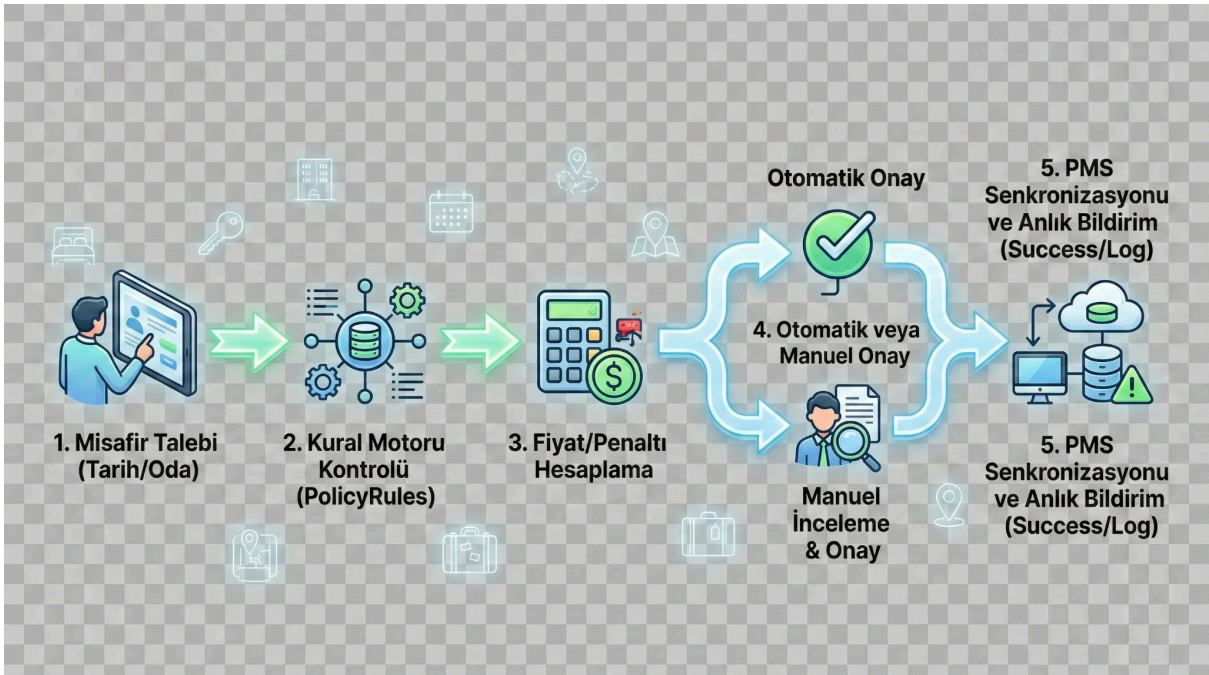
Otomatik Onay

5. PMS Senkronizasyonu ve Anlık Bildirim (Success/Log)

4. Otomatik veya Manuel Onay

1. Misafir Talebi (Tarih/Oda)

2. Kural Motoru Kontrolü (PolicyRules)

3. Fiyat/Penaltı Hesaplama

Manuel İnceleme & Onay

5. PMS Senkronizasyonu ve Anlık Bildirim (Success/Log)